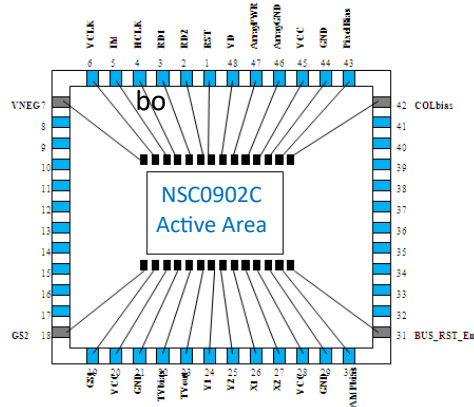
VCLK 6
IM 5
HCLK 4
RD1 3
RD2 2
RST 1
VD 48
ArrayPWR 47
ArrayGND 46
VCC 45
GND 44
PixelBias 43

VNEG 7
8
9
10
11
12
13
14
15
16
17
GS2 18

42 COLbias
41
40
39
38
37
36
35
34
33
32
31 BUS_RST_En

bo

NSC0902C
Active Area

GS1 19
VCC 20
GND 21
TVbiasp 22
TVout 23
Y1 24
Y2 25
X1 26
X2 27
VCC 28
GND 29
AMPbias 30